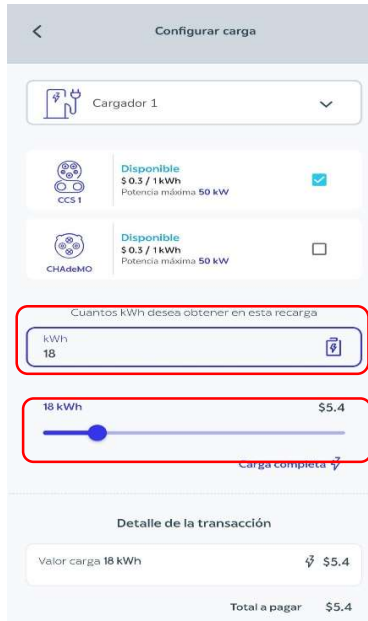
Configurar carga

Cargador 1

CCS 1
Disponible
$ 0.3 / 1 kWh
Potencia máxima 50 kW

CHAdeMO
Disponible
$ 0.3 / 1 kWh
Potencia máxima 50 kW

Cuantos kWh desea obtener en esta recarga
kWh
18

18 kWh
$5.4

Carga completa

Detalle de la transacción

Valor carga 18 kWh
$5.4

Total a pagar
$5.4